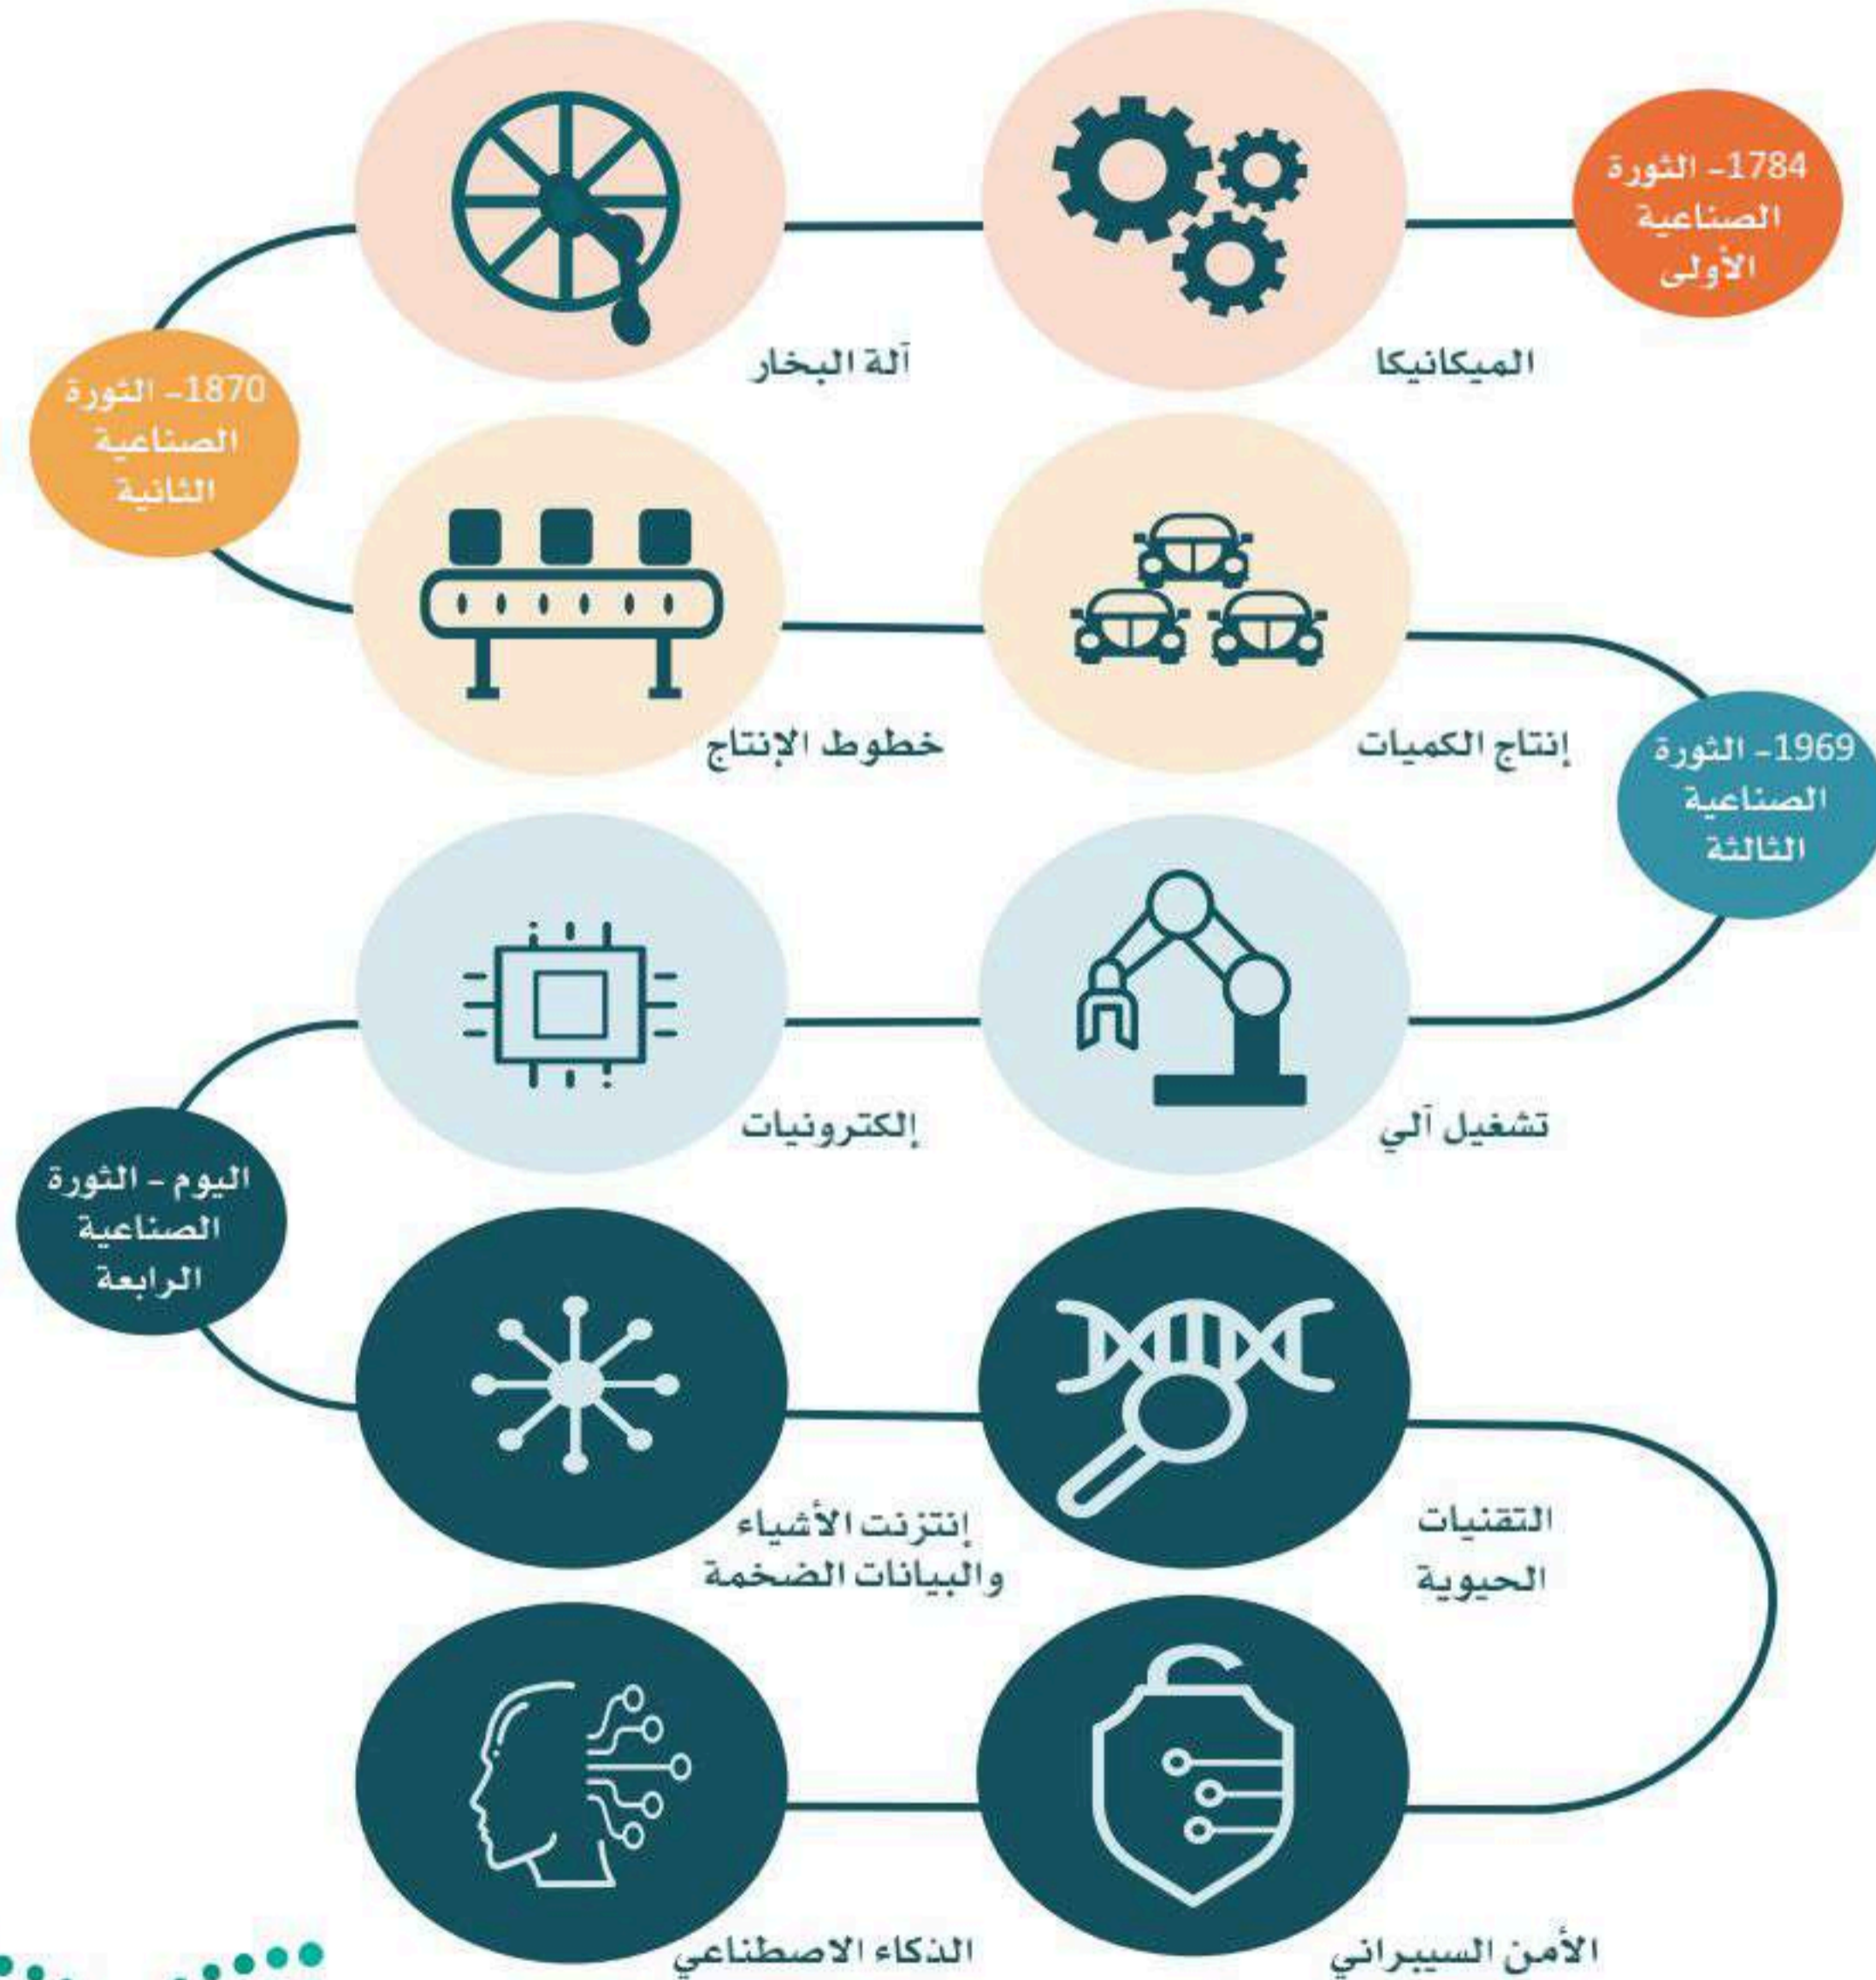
1784- الثورة الصناعية الأولى

الميكانيكا

آلة البخار

1870- الثورة الصناعية الثانية

خطوط الإنتاج

إنتاج الكميات

1969- الثورة الصناعية الثالثة

تشغيل آلي

إلكترونيات

اليوم - الثورة الصناعية الرابعة

إنترنت الأشياء والبيانات الضخمة

التقنيات الحيوية

الأمن السيبراني

الذكاء الاصطناعي